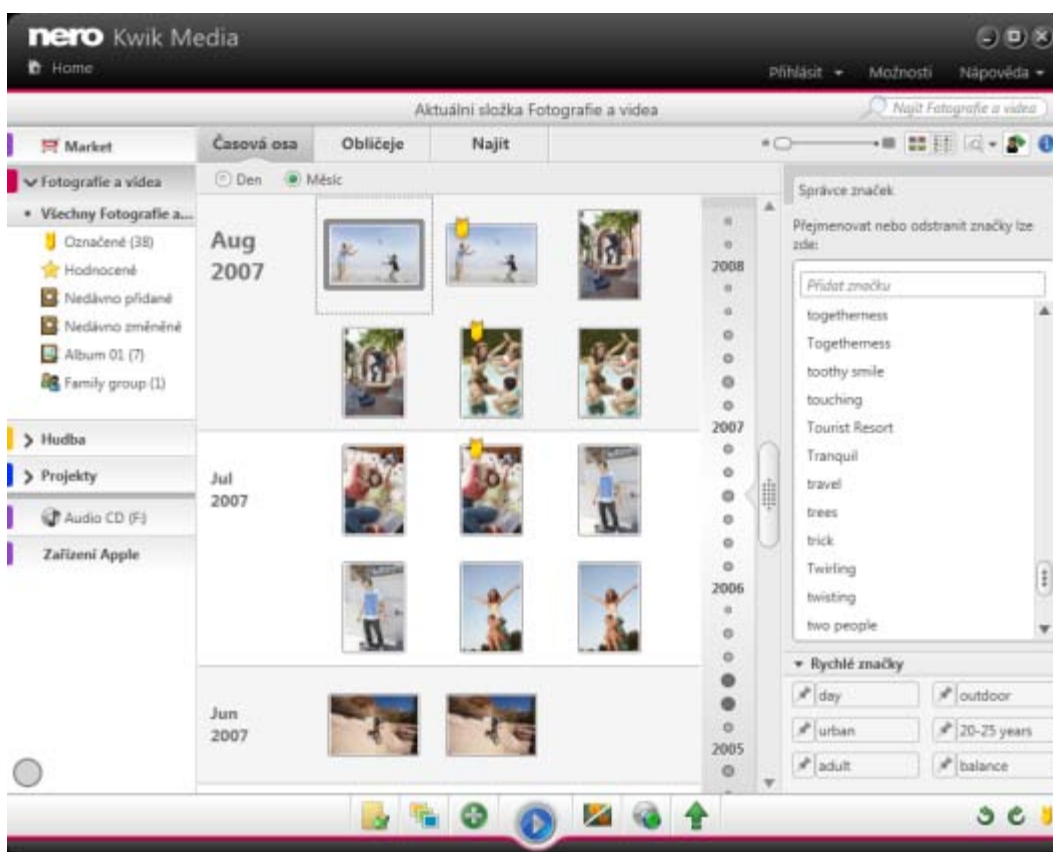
nero Kwik Media
Home
Přihlásit ▾ Možnosti Nápověda ▾
Aktuální složka Fotografie a videa
Najít Fotografie a videa
Market
Fotografie a videa
Všechny Fotografie a...
Označené (38)
Hodnocené
Nedávno přidané
Nedávno změněné
Album 01 (7)
Family group (1)
Hudba
Projekty
Audio CD (F:)
Zařízení Apple
Časová osa
Obličeje
Najít
Den
Měsíc
Aug 2007
Jul 2007
Jun 2007
2008
2007
2006
2005
Správce značek
Přejmenovat nebo odstranit značky lze zde:
Přidat značku
togetherness
Togetherness
toothy smile
touching
Tourist Resort
Tranquil
travel
trees
trick
Twirling
twisting
two people
Rychlé značky
day
outdoor
urban
20-25 years
adult
balance